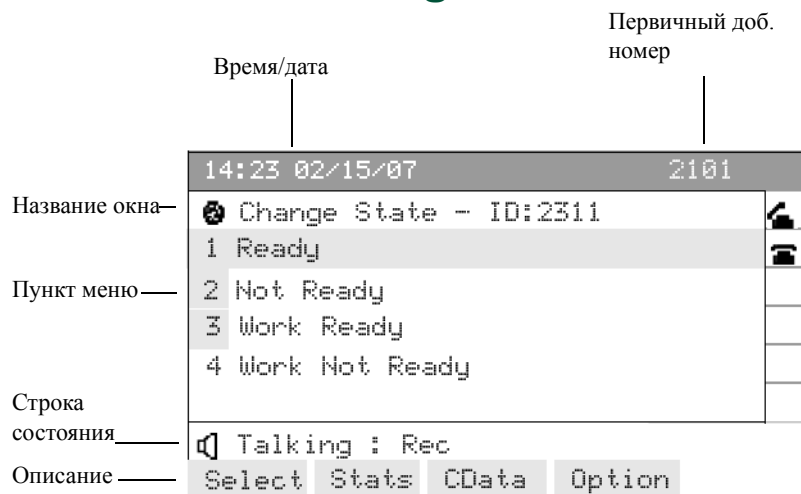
Время/дата

Первичный доб. номер

14:23 02/15/07

2101

Название окна

Change State - ID:2311

Пункт меню

1 Ready

2 Not Ready

3 Work Ready

4 Work Not Ready

Строка состояния

Talking : Rec

Описание

Select

Stats

CData

Option